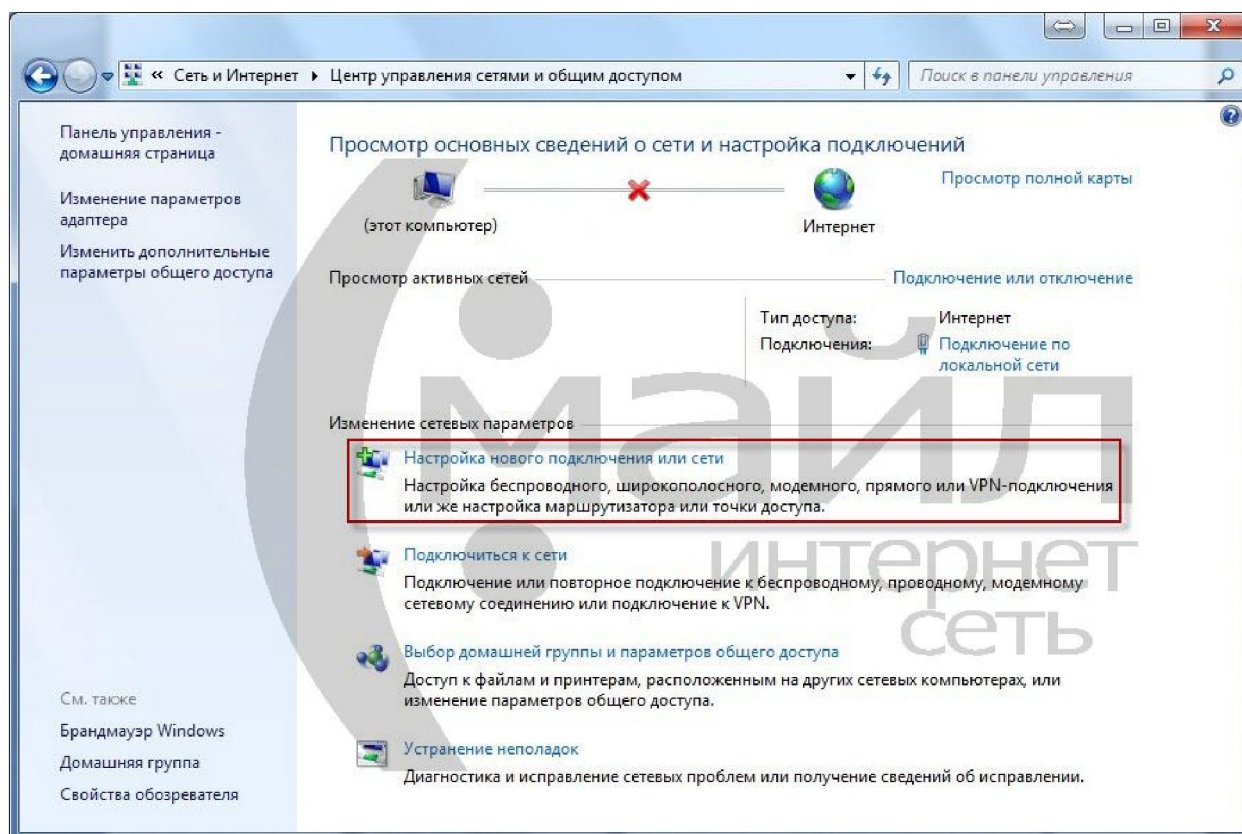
« Сеть и Интернет ▸ Центр управления сетями и общим доступом

Поиск в панели управления

Панель управления - домашняя страница

Изменение параметров адаптера

Изменить дополнительные параметры общего доступа

Просмотр основных сведений о сети и настройка подключений

Просмотр полной карты

(этот компьютер)

Интернет

Просмотр активных сетей

Подключение или отключение

Тип доступа: Интернет

Подключения: Подключение по локальной сети

Изменение сетевых параметров

Настройка нового подключения или сети

Настройка беспроводного, широкополосного, модемного, прямого или VPN-подключения или же настройка маршрутизатора или точки доступа.

Подключиться к сети

Подключение или повторное подключение к беспроводному, проводному, модемному сетевому соединению или подключение к VPN.

Выбор домашней группы и параметров общего доступа

Доступ к файлам и принтерам, расположенным на других сетевых компьютерах, или изменение параметров общего доступа.

Устранение неполадок

Диагностика и исправление сетевых проблем или получение сведений об исправлении.

См. также

Брандмауэр Windows

Домашняя группа

Свойства обозревателя

майл

интернет

сеть